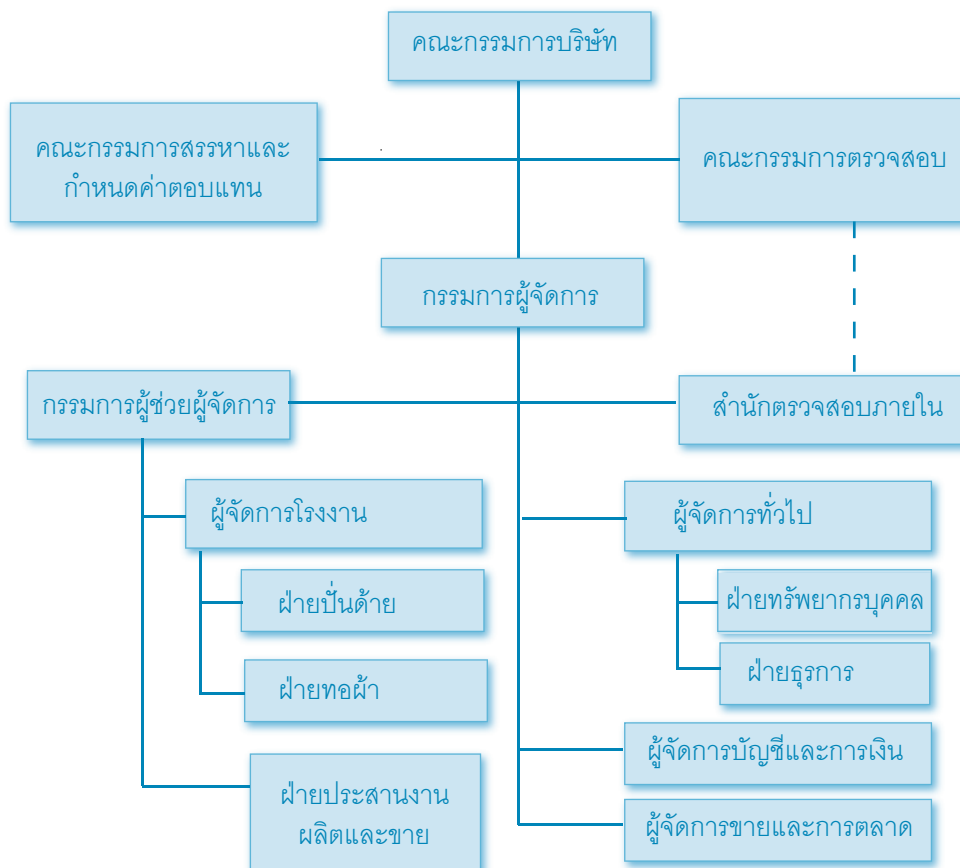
คณะกรรมการบริษัท

คณะกรรมการสรรหาและกำหนดค่าตอบแทน

คณะกรรมการตรวจสอบ

กรรมการผู้จัดการ

กรรมการผู้ช่วยผู้จัดการ

สำนักตรวจสอบภายใน

ผู้จัดการโรงงาน

ฝ่ายปั่นด้าย

ฝ่ายทอผ้า

ฝ่ายประสานงานผลิตและขาย

ผู้จัดการทั่วไป

ฝ่ายทรัพยากรบุคคล

ฝ่ายธุรการ

ผู้จัดการบัญชีและการเงิน

ผู้จัดการขายและการตลาด